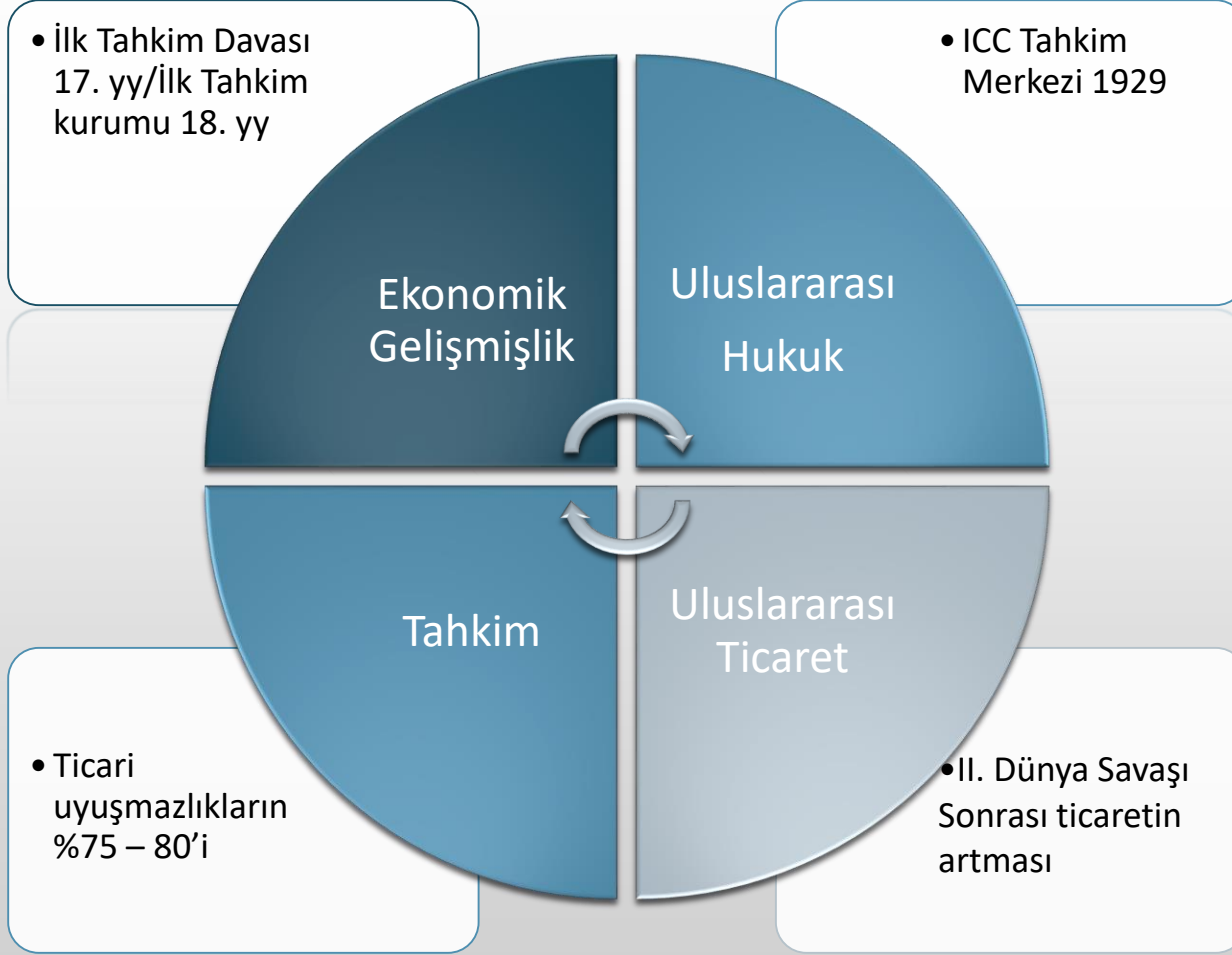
• İlk Tahkim Davası 17. yy/İlk Tahkim kurumu 18. yy

• ICC Tahkim Merkezi 1929

Ekonomik Gelişmişlik

Uluslararası Hukuk

Tahkim

Uluslararası Ticaret

• Ticari uyuşmazlıkların %75 – 80’i

•II. Dünya Savaşı Sonrası ticaretin artması